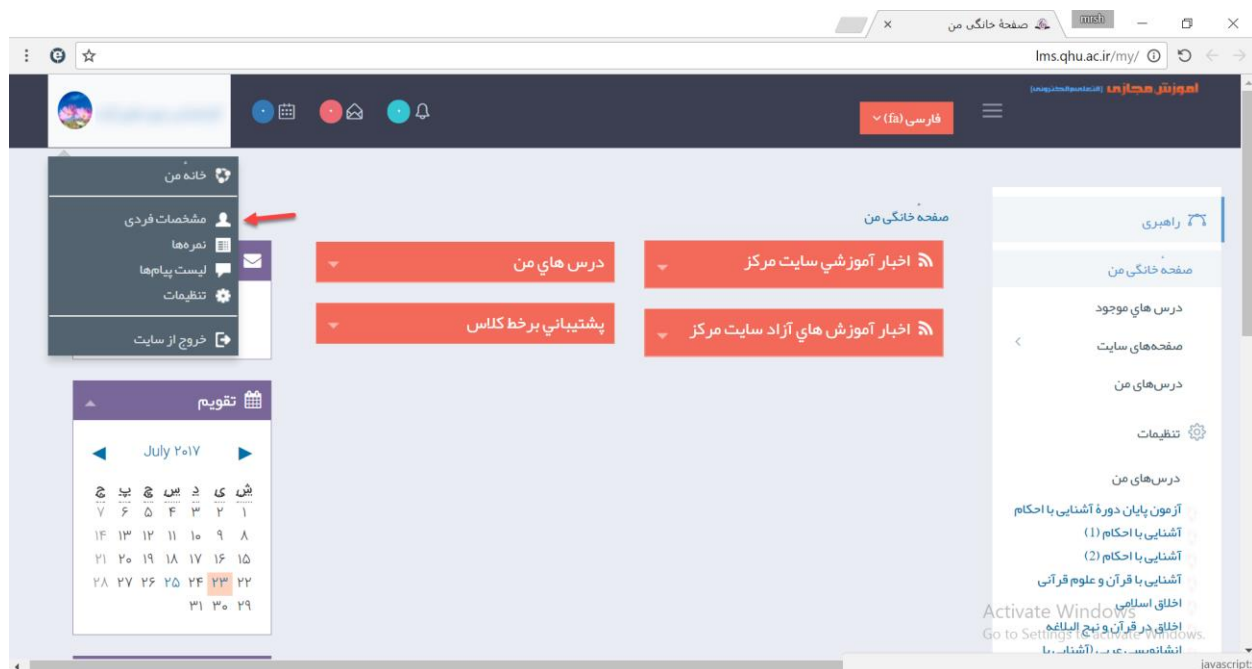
صفحهٔ خانگی من ×
mrsh
lms.qhu.ac.ir/my/
آموزش مجازی
فارسی (fa)
خانهٔ من
مشخصات فردی
نمره‌ها
لیست پیام‌ها
تنظیمات
خروج از سایت
صفحهٔ خانگی من
اخبار آموزشي سايت مركز
درس هاي من
اخبار آموزش هاي آزاد سايت مركز
پشتيباني برخط كلاس
تقویم
July ۲۰۱۷

| ش | ی | د | س | چ | پ | ج |
|---|---|---|---|---|---|---|
| ۱ | ۲ | ۳ | ۴ | ۵ | ۶ | ۷ |
| ۸ | ۹ | ۱۰ | ۱۱ | ۱۲ | ۱۳ | ۱۴ |
| ۱۵ | ۱۶ | ۱۷ | ۱۸ | ۱۹ | ۲۰ | ۲۱ |
| ۲۲ | ۲۳ | ۲۴ | ۲۵ | ۲۶ | ۲۷ | ۲۸ |
| ۲۹ | ۳۰ | ۳۱ | | | | |

راهبری
صفحهٔ خانگی من
درس هاي موجود
صفحه‌های سایت
درس‌های من
تنظیمات
درس‌های من
آزمون پایان دورهٔ آشنایی با احکام
آشنایی با احکام (1)
آشنایی با احکام (2)
آشنایی با قرآن و علوم قرآنی
اخلاق اسلامی
اخلاق در قرآن و نهج البلاغه
Activate Windows
Go to Settings to activate Windows.
javascript: